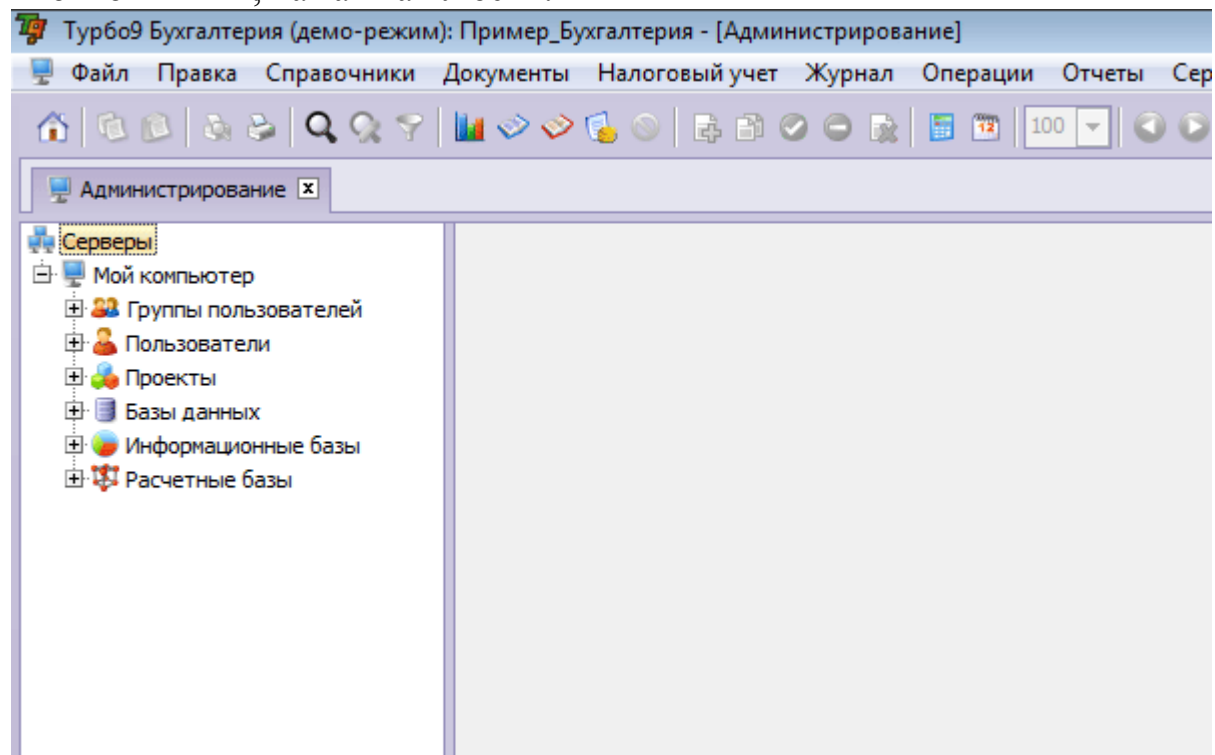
Турбо9 Бухгалтерия (демо-режим): Пример_Бухгалтерия - [Администрирование]

Файл Правка Справочники Документы Налоговый учет Журнал Операции Отчеты Сер

100

Администрирование

Серверы
Мой компьютер
Группы пользователей
Пользователи
Проекты
Базы данных
Информационные базы
Расчетные базы